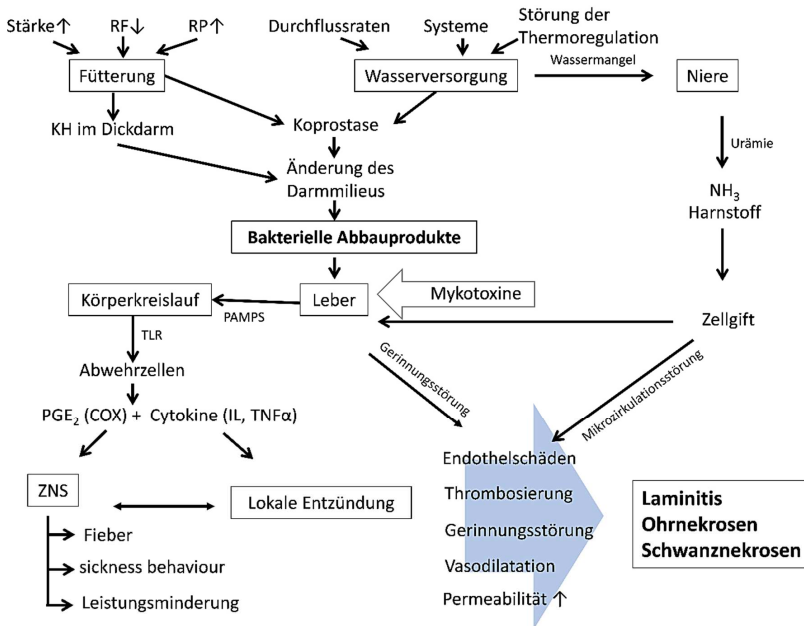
Stärke↑ RF↓ RP↑

Durchflussraten Systeme Störung der Thermoregulation

Fütterung

Wasserversorgung

Wassermangel

Niere

KH im Dickdarm

Koprostase

Urämie

Änderung des Darmmilieus

$NH_3$ Harnstoff

Bakterielle Abbauprodukte

Körperkreislauf

Leber

Mykotoxine

PAMPS

Zellgift

TLR

Abwehrzellen

Gerinnungsstörung

Mikrozirkulationsstörung

$PGE_2$ (COX) + Cytokine (IL, TNFα)

Endothelschäden

ZNS

Lokale Entzündung

Thrombosierung

Laminitis Ohrnekrosen Schwanznekrosen

Fieber

Gerinnungsstörung

sickness behaviour

Vasodilatation

Leistungsminderung

Permeabilität ↑